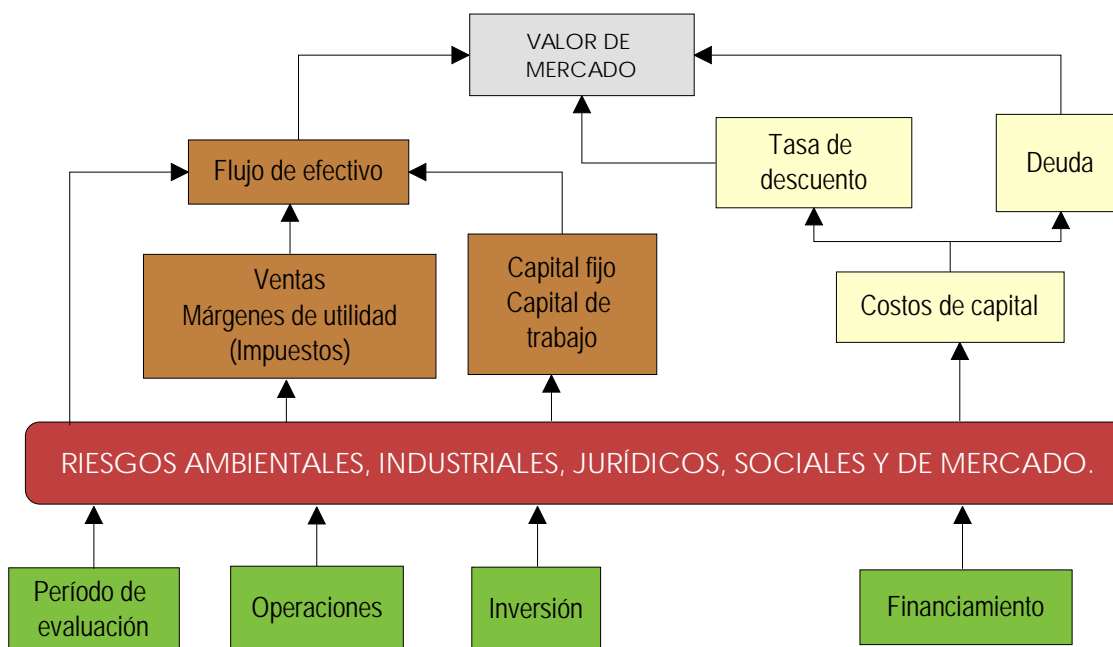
VALOR DE MERCADO

Flujo de efectivo

Tasa de descuento

Deuda

Ventas
Márgenes de utilidad
(Impuestos)

Capital fijo
Capital de trabajo

Costos de capital

RIESGOS AMBIENTALES, INDUSTRIALES, JURÍDICOS, SOCIALES Y DE MERCADO.

Período de evaluación

Operaciones

Inversión

Financiamiento